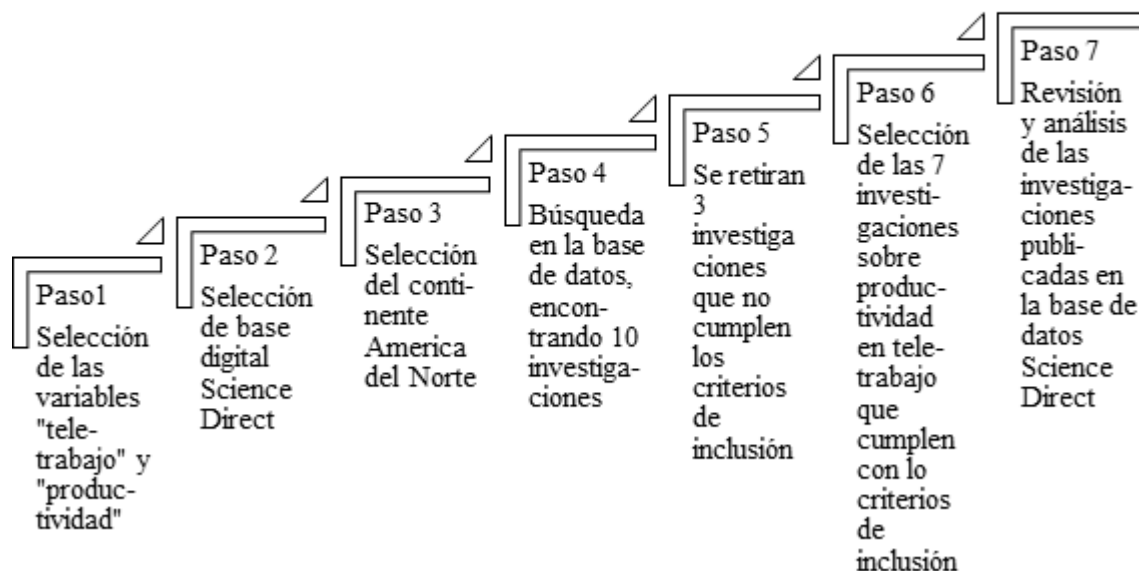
Paso1
Selección de las variables "teletrabajo" y "productividad"

Paso 2
Selección de base digital Science Direct

Paso 3
Selección del continente America del Norte

Paso 4
Búsqueda en la base de datos, encontrando 10 investigaciones

Paso 5
Se retiran 3 investiga ciones que no cumplen los criterios de inclusión

Paso 6
Selección de las 7 investigaciones sobre productividad en teletrabajo que cumplen con lo criterios de inclusión

Paso 7
Revisión y análisis de las investigaciones publicadas en la base de datos Science Direct